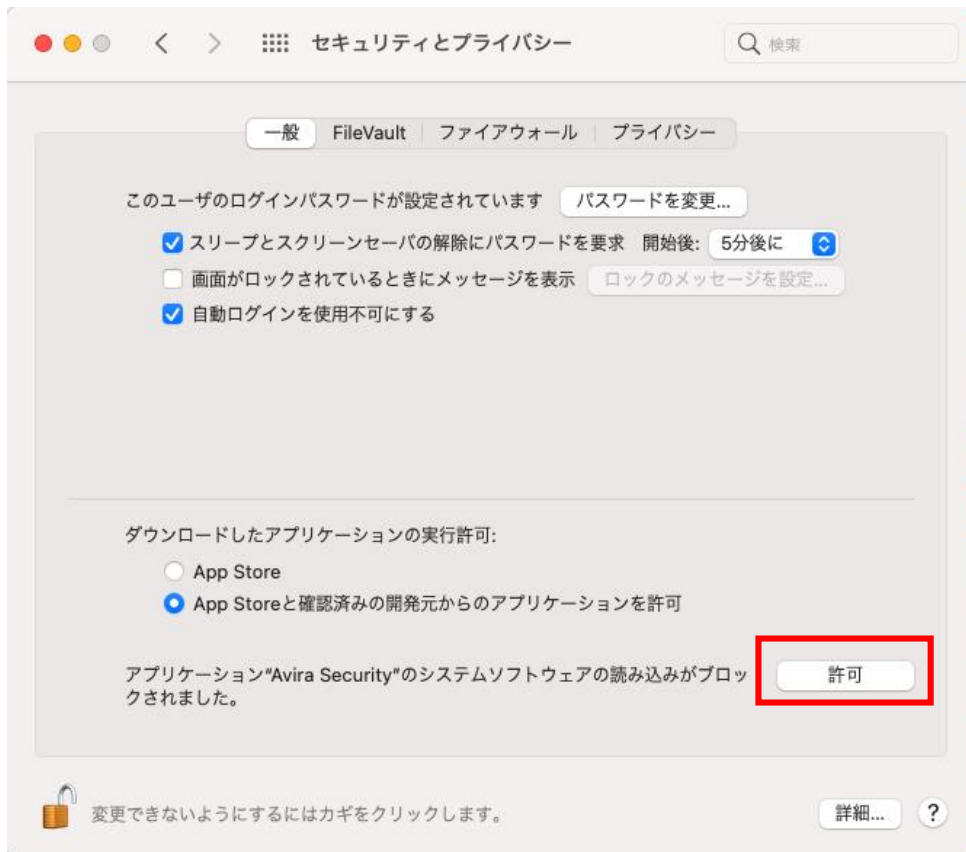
セキュリティとプライバシー

検索

一般 | FileVault | ファイアウォール | プライバシー

このユーザのログインパスワードが設定されています パスワードを変更...

スリープとスクリーンセーバの解除にパスワードを要求 開始後: 5分後に

画面がロックされているときにメッセージを表示 ロックのメッセージを設定...

自動ログインを使用不可にする

ダウンロードしたアプリケーションの実行許可:

App Store

App Storeと確認済みの開発元からのアプリケーションを許可

アプリケーション"Avira Security"のシステムソフトウェアの読み込みがブロックされました。

許可

変更できないようにするにはカギをクリックします。

詳細...

?